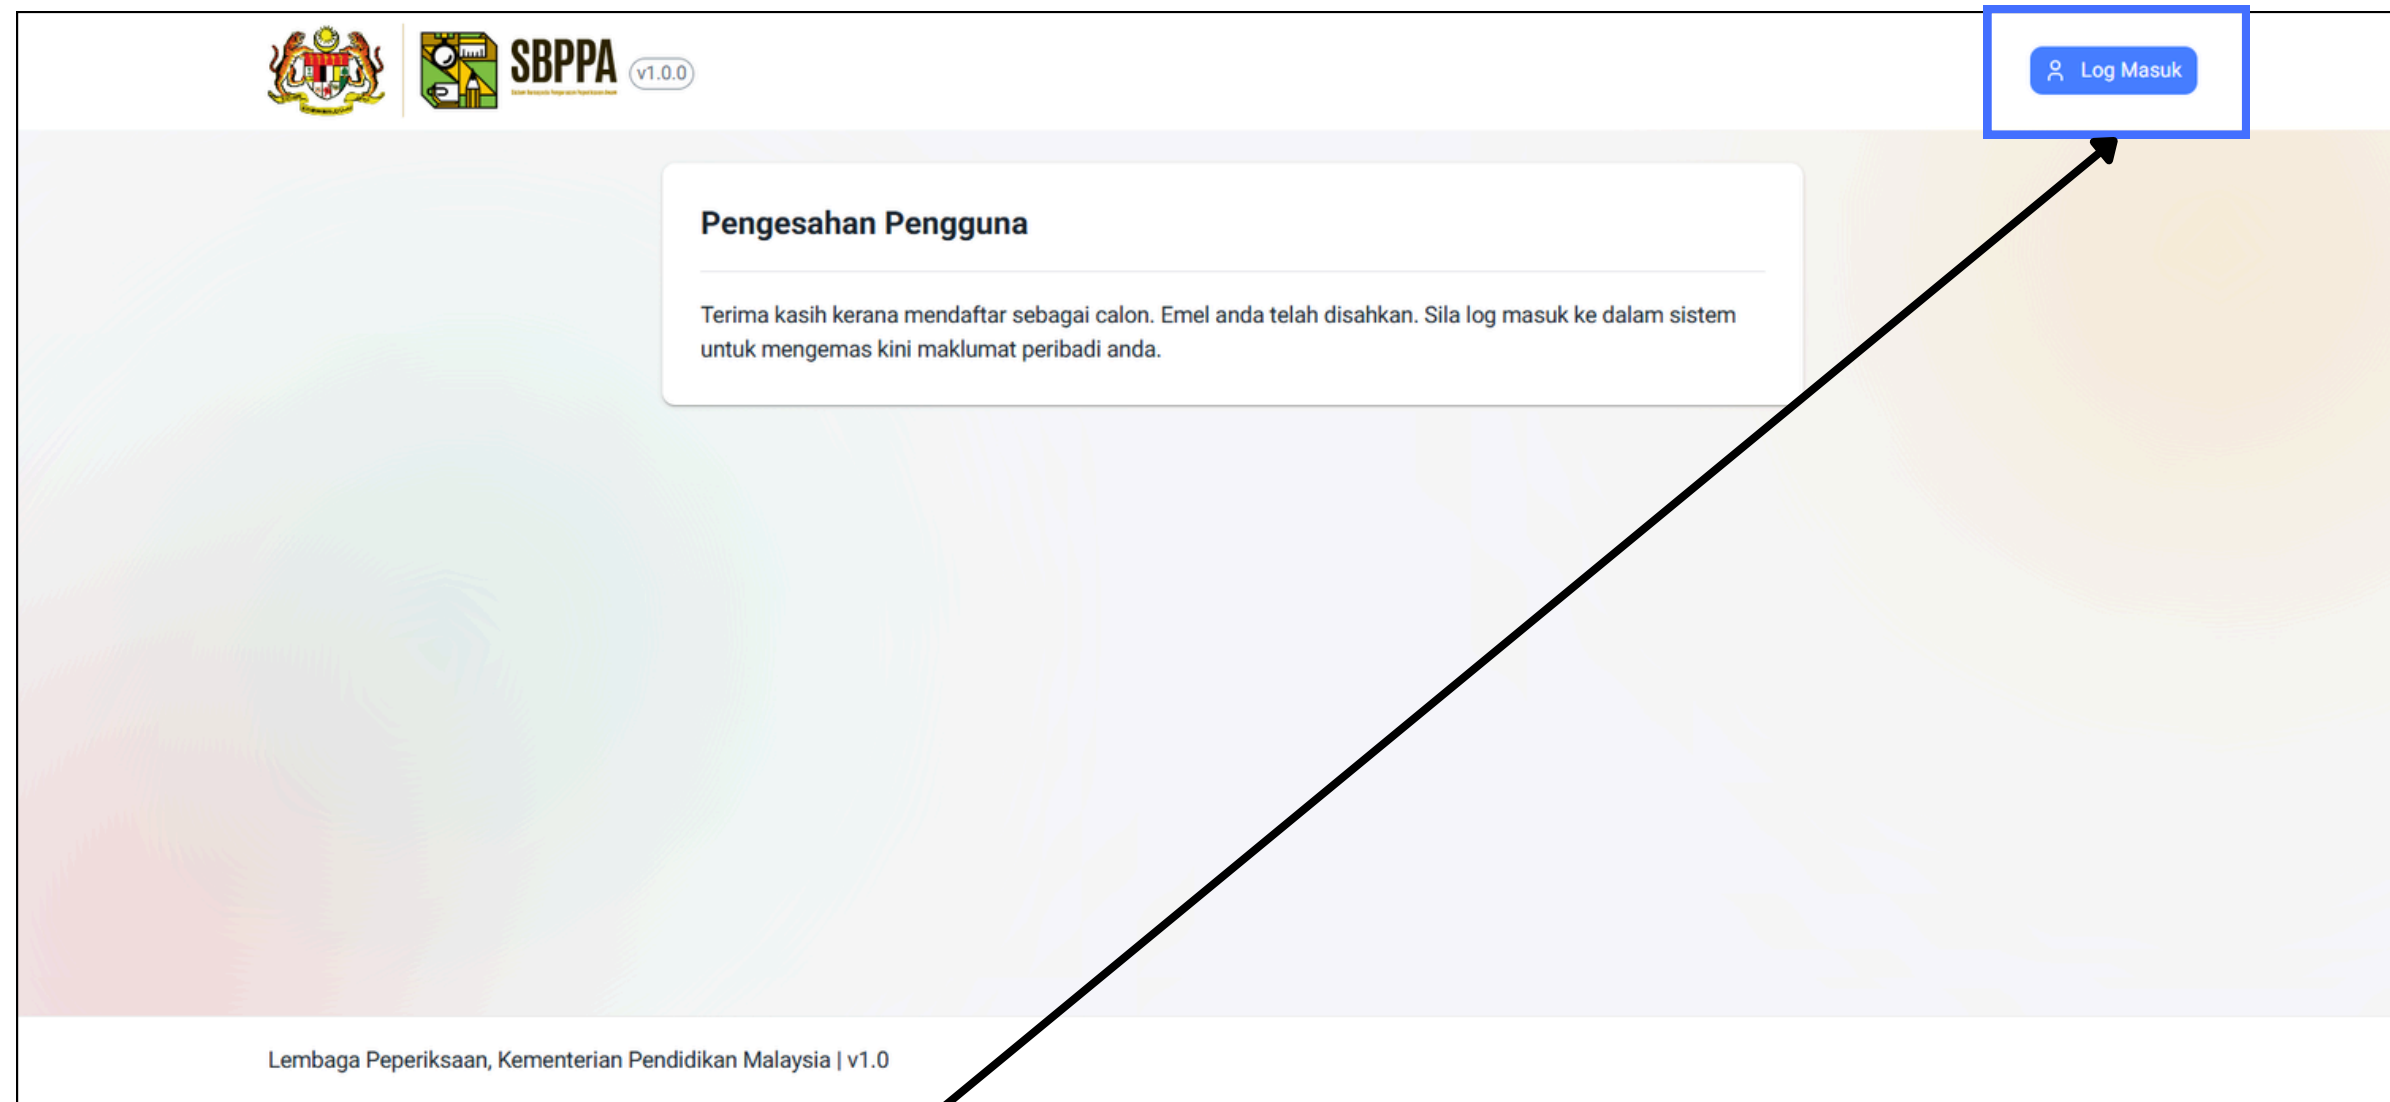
SBPPA v1.0.0

Log Masuk

Pengesahan Pengguna

Terima kasih kerana mendaftar sebagai calon. Emel anda telah disahkan. Sila log masuk ke dalam sistem untuk mengemas kini maklumat peribadi anda.

Lembaga Peperiksaan, Kementerian Pendidikan Malaysia | v1.0